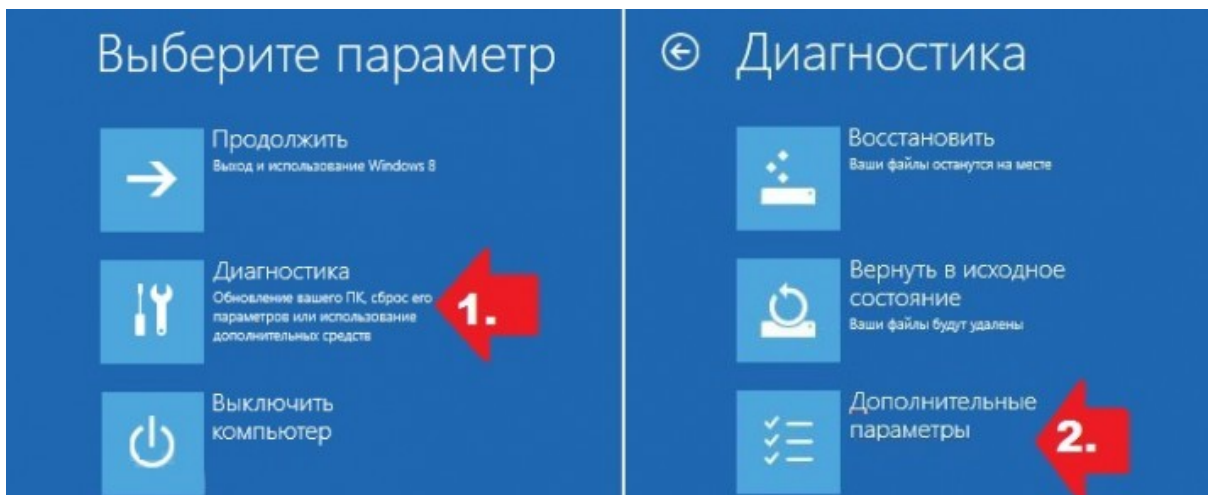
Выберите параметр

Продолжить
Выход и использование Windows 8

Диагностика
Обновление вашего ПК, сброс его параметров или использование дополнительных средств

1.

Выключить компьютер

Диагностика

Восстановить
Ваши файлы останутся на месте

Вернуть в исходное состояние
Ваши файлы будут удалены

Дополнительные параметры

2.